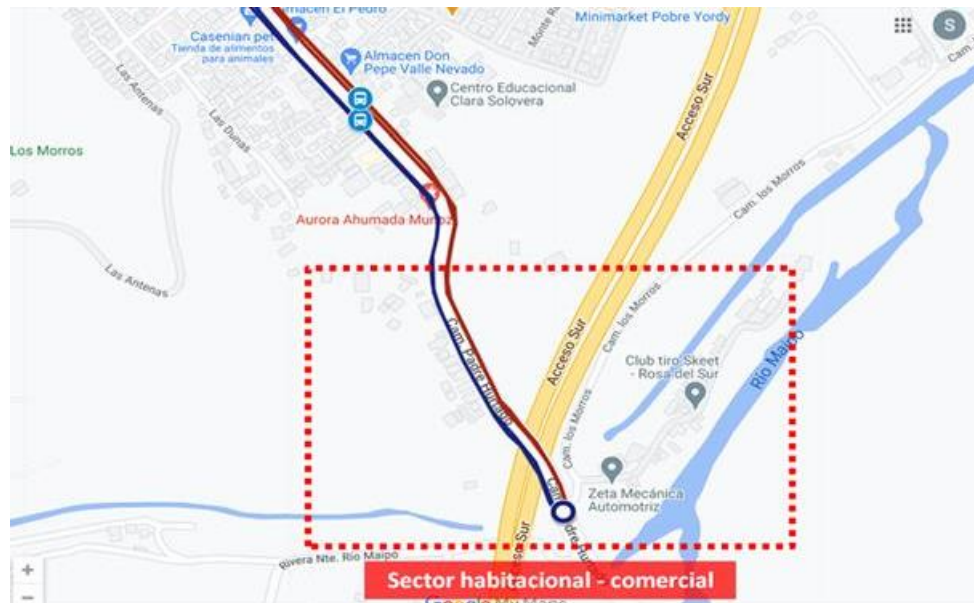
Almacen El Pedro

Minimarket Pobre Yordy

S

Casenian pet
Tienda de alimentos para animales

Almacen Don Pepe Valle Nevado

Centro Educacional Clara Solovera

Monte R

Cam.

Las Antenas

Las Dunas

Los Morros

Acceso Sur

Cam. los Morros

Aurora Ahumada Muñoz

Las Antenas

Cam. Padre Hurtado

Acceso Sur

Cam. los Morros

Club tiro Skeet - Rosa del Sur

Río Maipo

Cam. los Morros

Zeta Mecánica Automotriz

Cam. Padre Hurtado

Acceso Sur

Rivera Nte. Río Maipo

+

−

Sector habitacional - comercial